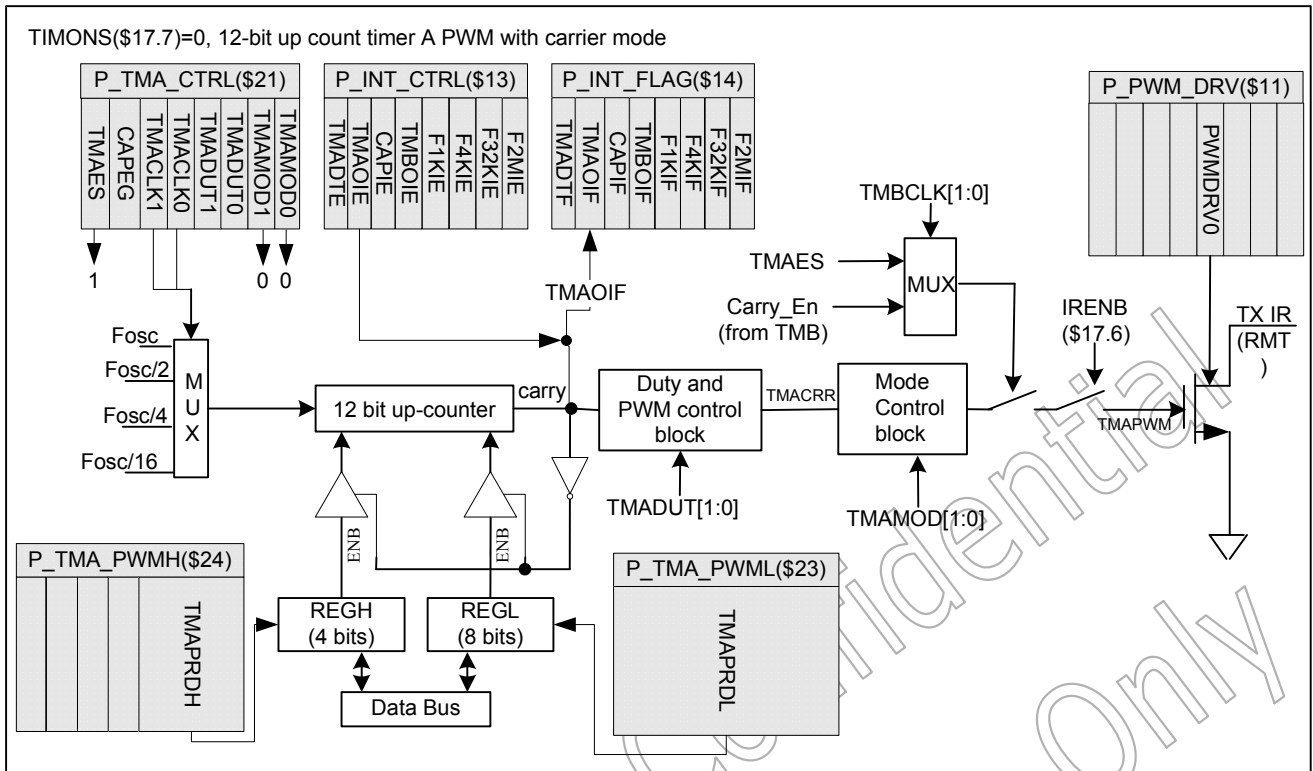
TIMONS($17.7)=0, 12-bit up count timer A PWM with carrier mode

P_TMA_CTRL($21)
TMAES
CAPEG
TMACLK1
TMACLK0
TMADUT1
TMADUT0
TMAMOD1
TMAMOD0
1
0 0

P_INT_CTRL($13)
TMADTE
TMAOIE
CAPIE
TMBOIE
F1KIE
F4KIE
F32KIE
F2MIE

P_INT_FLAG($14)
TMADTF
TMAOIF
CAPIF
TMBOIF
F1KIF
F4KIF
F32KIF
F2MIF

TMAOIF

P_PWM_DRV($11)
PWMDRV0

TMBCLK[1:0]
TMAES
MUX
Carry_En
(from TMB)

IRENB
($17.6)
TX IR
(RMT
)

Fosc
Fosc/2
Fosc/4
Fosc/16
M
U
X

12 bit up-counter
carry
Duty and
PWM control
block
TMACRR
Mode
Control
block
TMAPWM

TMADUT[1:0]
TMAMOD[1:0]

ENB
ENB

P_TMA_PWMH($24)
TMAPRDH

REGH
(4 bits)
REGL
(8 bits)

P_TMA_PWML($23)
TMAPRDL

Data Bus

Confidential Only